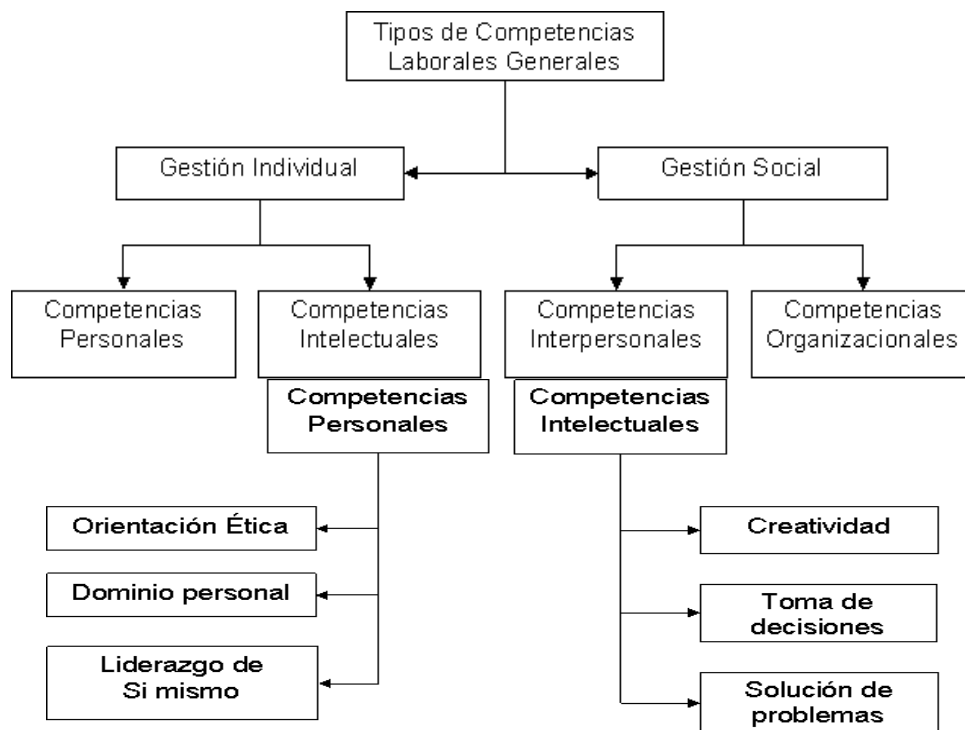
Tipos de Competencias Laborales Generales

Gestión Individual

Gestión Social

Competencias Personales

Competencias Intelectuales

Competencias Interpersonales

Competencias Organizacionales

Competencias Personales

Orientación Ética

Dominio personal

Liderazgo de Si mismo

Competencias Intelectuales

Creatividad

Toma de decisiones

Solución de problemas